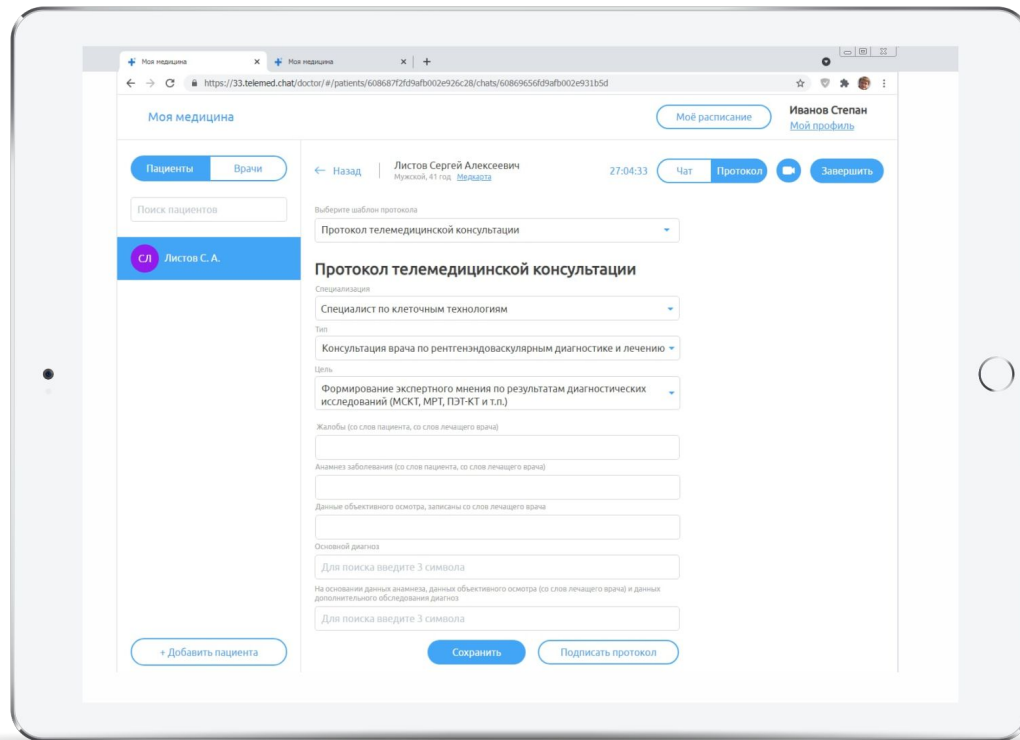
Моя медицина
Моя медицина
https://33.telemed.chat/doctor/#/patients/608687f2fd9afb002e926c28/chats/60869656fd9afb002e931b5d

Моя медицина
Моё расписание
Иванов Степан
Мой профиль

Пациенты
Врачи
Поиск пациентов
СЛ Листов С. А.

+ Добавить пациента

← Назад
Листов Сергей Алексеевич
Мужской, 41 год Медкарта
27:04:33
Чат
Протокол
Завершить

Выберите шаблон протокола
Протокол телемедицинской консультации

Протокол телемедицинской консультации

Специализация
Специалист по клеточным технологиям
Тип
Консультация врача по рентгенэндоваскулярным диагностике и лечению
Цель
Формирование экспертного мнения по результатам диагностических исследований (МСКТ, МРТ, ПЭТ-КТ и т.п.)
Жалобы (со слов пациента, со слов лечащего врача)
Анамнез заболевания (со слов пациента, со слов лечащего врача)
Данные объективного осмотра, записаны со слов лечащего врача
Основной диагноз
Для поиска введите 3 символа
На основании данных анамнеза, данных объективного осмотра (со слов лечащего врача) и данных дополнительного обследования диагноз
Для поиска введите 3 символа
Сохранить
Подписать протокол